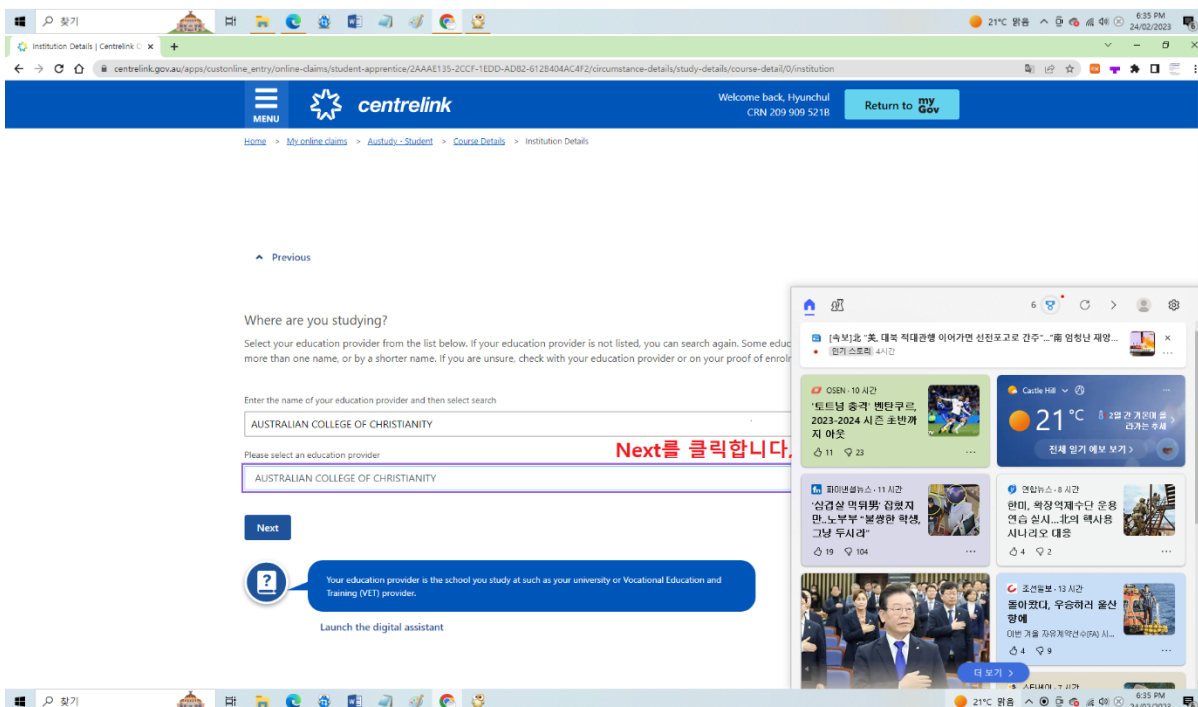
찾기

21°C 맑음 6:35 PM 24/02/2023

Institution Details | Centrelink ×

centrelink.gov.au/apps/custonline_entry/online-claims/student-apprentice/2AAAE135-2CCF-1EDD-AD82-612B404AC4F2/circumstance-details/study-details/course-detail/0/institution

MENU centrelink

Welcome back, Hyunchul CRN 209 909 521B

Return to myGov

Home > My online claims > Austudy - Student > Course Details > Institution Details

Previous

Where are you studying?

Select your education provider from the list below. If your education provider is not listed, you can search again. Some educ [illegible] more than one name, or by a shorter name. If you are unsure, check with your education provider or on your proof of enrol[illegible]

Enter the name of your education provider and then select search

AUSTRALIAN COLLEGE OF CHRISTIANITY

Please select an education provider

AUSTRALIAN COLLEGE OF CHRISTIANITY

Next를 클릭합니다.

Next

Your education provider is the school you study at such as your university or Vocational Education and Training (VET) provider.

Launch the digital assistant

6

[속보]北 "美, 대북 적대관행 이어가면 신전포고로 간주"...'南 임청난 재앙...
인기 스토리 4시간

OSEN · 10 시간
'토트넘 충격' 벤탄쿠르, 2023-2024 시즌 초반까지 아웃
11 23

Castle Hill
21 °C
2일 간 기온이 올라가는 추세
전체 일기 예보 보기 >

파이낸셜뉴스 · 11 시간
'삼겹살 먹뒤맞' 잡혔지만..노부부 "불쌍한 학생, 그냥 두시라"
19 104

연합뉴스 · 8 시간
한미, 확장억제수단 운용연습 실시...北의 핵사용 시나리오 대응
4 2

조선일보 · 13 시간
돌아왔다, 우승하러 울산항에
이번 겨울 자유계약선수(FA) 시...
4 9

더 보기 >

찾기

21°C 맑음 6:35 PM 24/02/2023